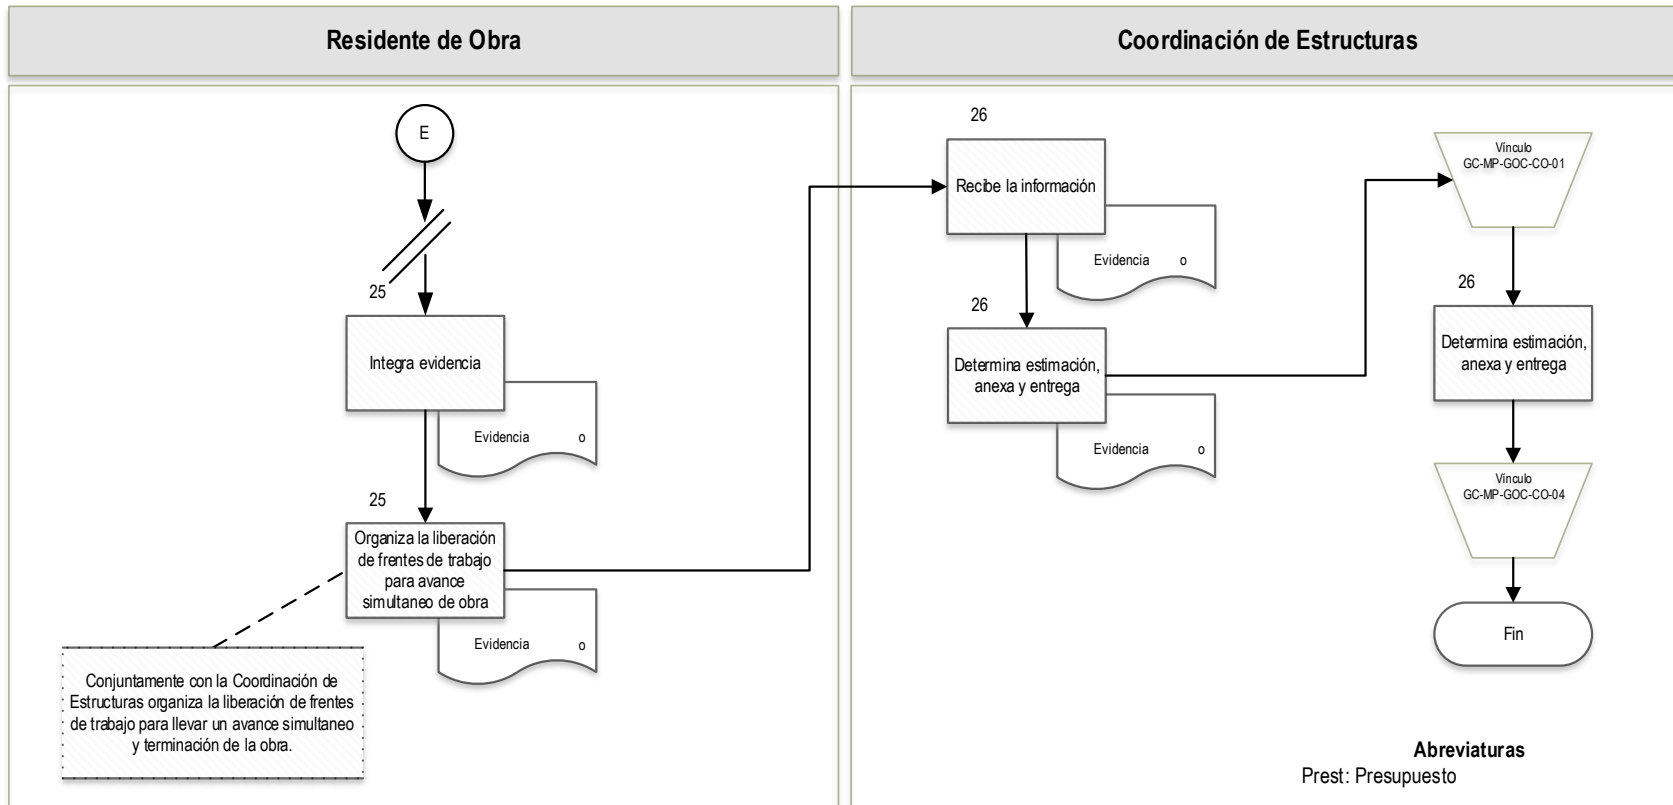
Residente de Obra

Coordinación de Estructuras

E

25

Integra evidencia

Evidencia o

25

Organiza la liberación de frentes de trabajo para avance simultaneo de obra

Evidencia o

Conjuntamente con la Coordinación de Estructuras organiza la liberación de frentes de trabajo para llevar un avance simultaneo y terminación de la obra.

26

Recibe la información

Evidencia o

26

Determina estimación, anexa y entrega

Evidencia o

Vínculo GC-MP-GOC-CO-01

26

Determina estimación, anexa y entrega

Vínculo GC-MP-GOC-CO-04

Fin

Abreviaturas
Prest: Presupuesto